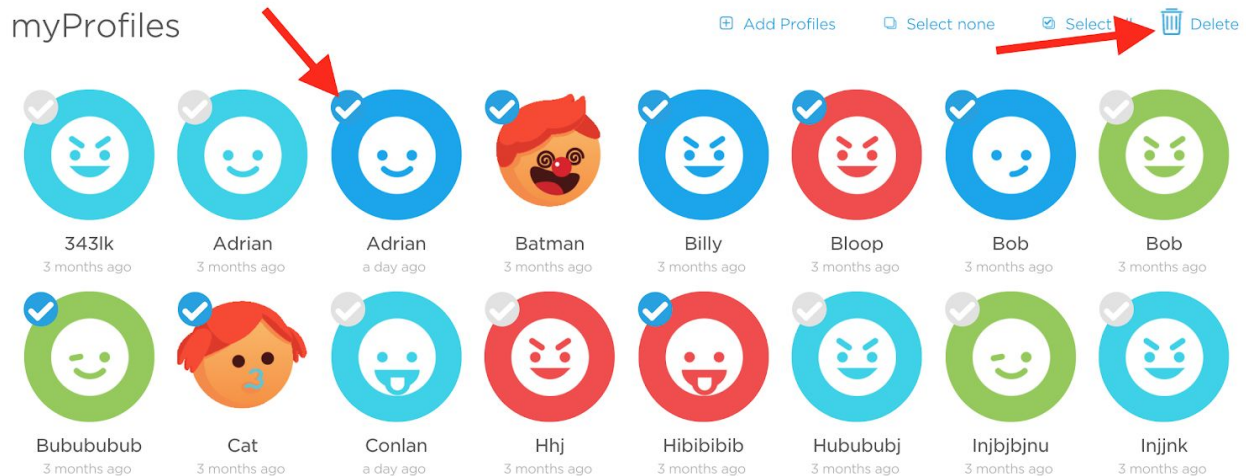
myProfiles

Add Profiles Select none Select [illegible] Delete

343lk
3 months ago

Adrian
3 months ago

Adrian
a day ago

Batman
3 months ago

Billy
3 months ago

Bloop
3 months ago

Bob
3 months ago

Bob
3 months ago

Bubububub
3 months ago

Cat
3 months ago

Conlan
a day ago

Hhj
3 months ago

Hibibibib
3 months ago

Hubububj
3 months ago

Injbjbjnu
3 months ago

Injjnk
3 months ago